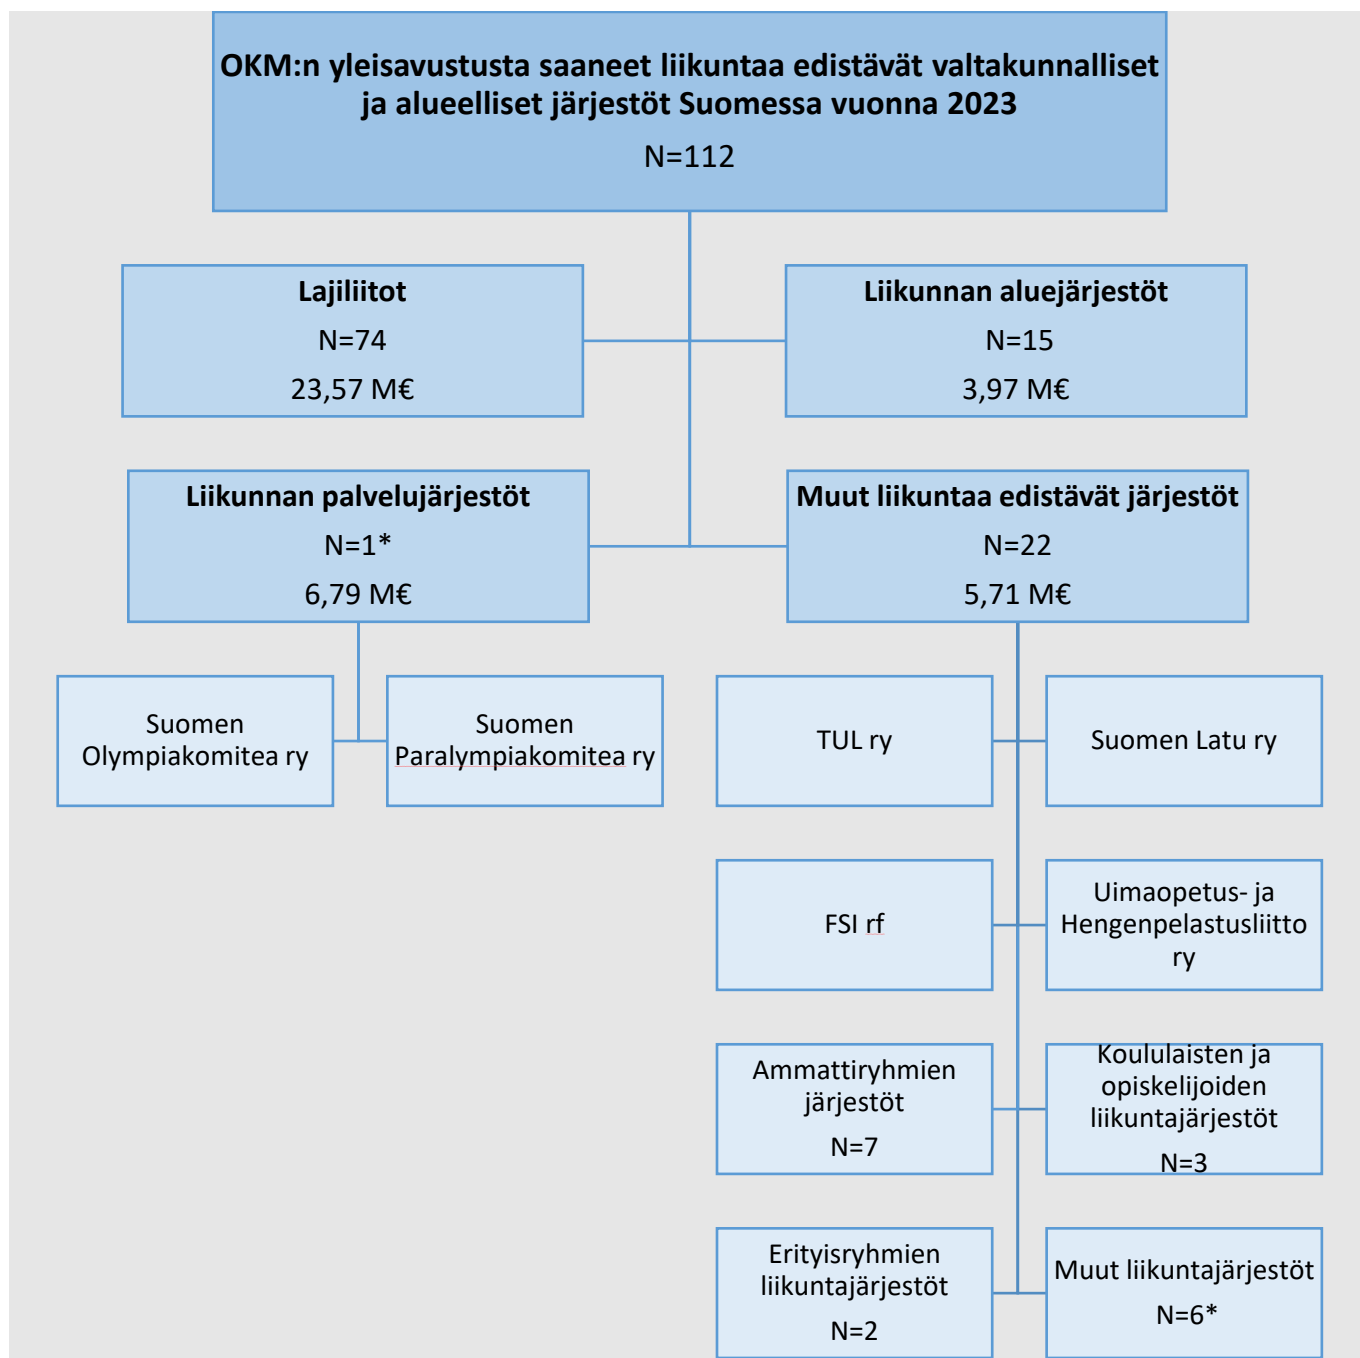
OKM:n yleisavustusta saaneet liikuntaa edistävät valtakunnalliset ja alueelliset järjestöt Suomessa vuonna 2023

N=112

Lajiliitot

N=74

23,57 M€

Liikunnan aluejärjestöt

N=15

3,97 M€

Liikunnan palvelujärjestöt

N=1*

6,79 M€

Muut liikuntaa edistävät järjestöt

N=22

5,71 M€

Suomen Olympiakomitea ry

Suomen Paralympiakomitea ry

TUL ry

Suomen Latu ry

FSI rf

Uimaopetus- ja Hengenpelastusliitto ry

Ammattiryhmien järjestöt

N=7

Koululaisten ja opiskelijoiden liikuntajärjestöt

N=3

Erityisryhmien liikuntajärjestöt

N=2

Muut liikuntajärjestöt

N=6*